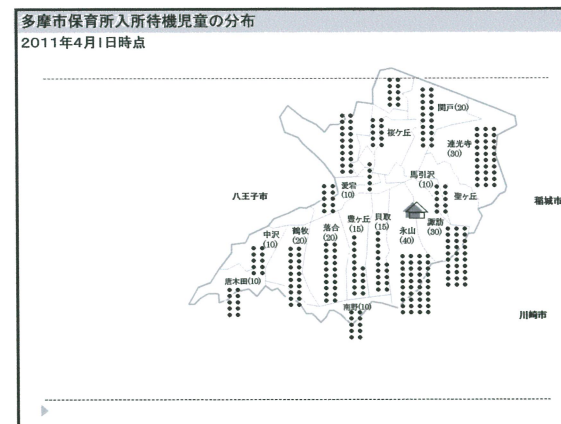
多摩市保育所入所待機児童の分布
2011年4月1日時点

関戸(20)
桜ケ丘
連光寺(30)
馬引沢(10)
聖ケ丘
稲城市
八王子市
愛宕(10)
貝取(15)
豊ケ丘(15)
諏訪(30)
永山(40)
中沢(10)
鶴牧(20)
落合(20)
唐木田(10)
南野(10)
川崎市